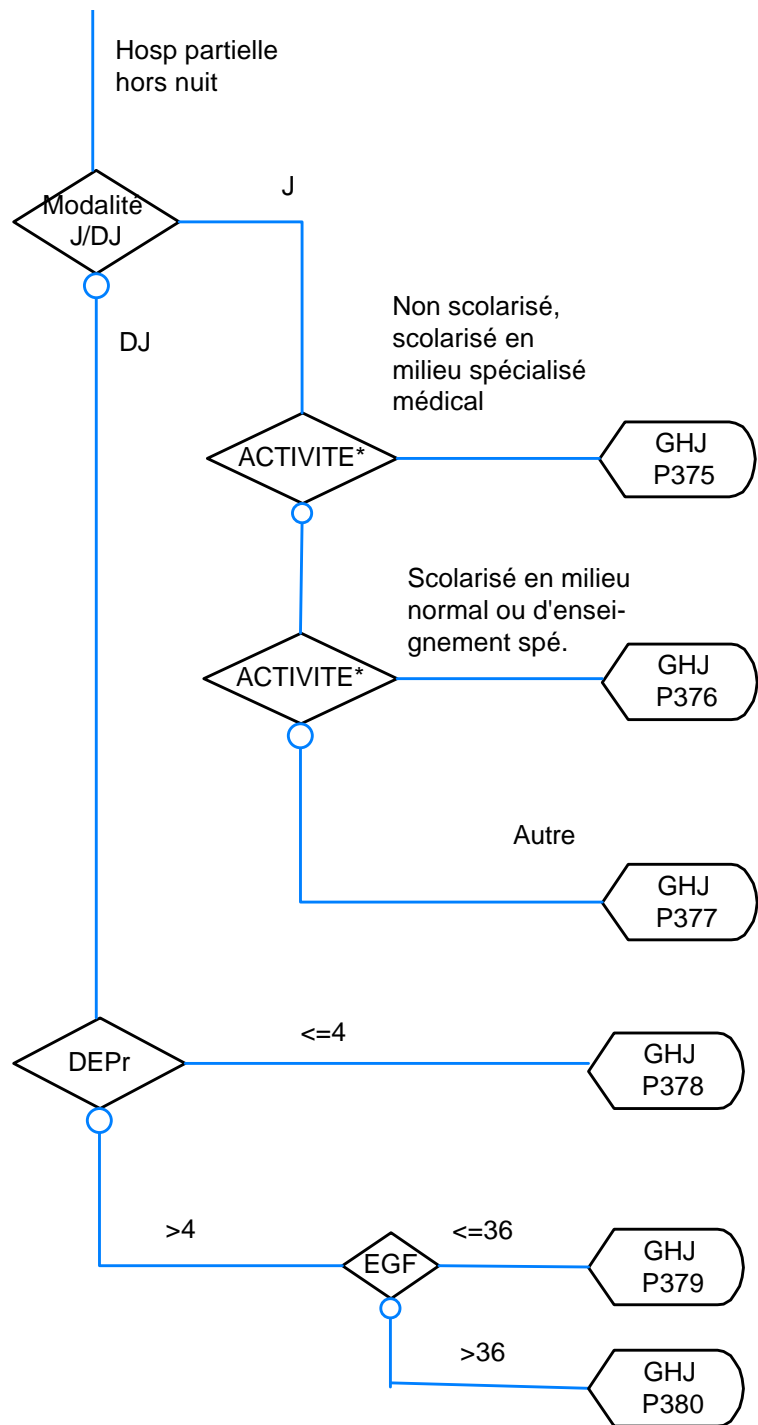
Hosp partielle hors nuit

Modalité J/DJ

J

DJ

Non scolarisé, scolarisé en milieu spécialisé médical

ACTIVITE*

GHJ P375

Scolarisé en milieu normal ou d'enseignement spé.

ACTIVITE*

GHJ P376

Autre

GHJ P377

DEPr

<=4

GHJ P378

>4

EGF

<=36

GHJ P379

>36

GHJ P380